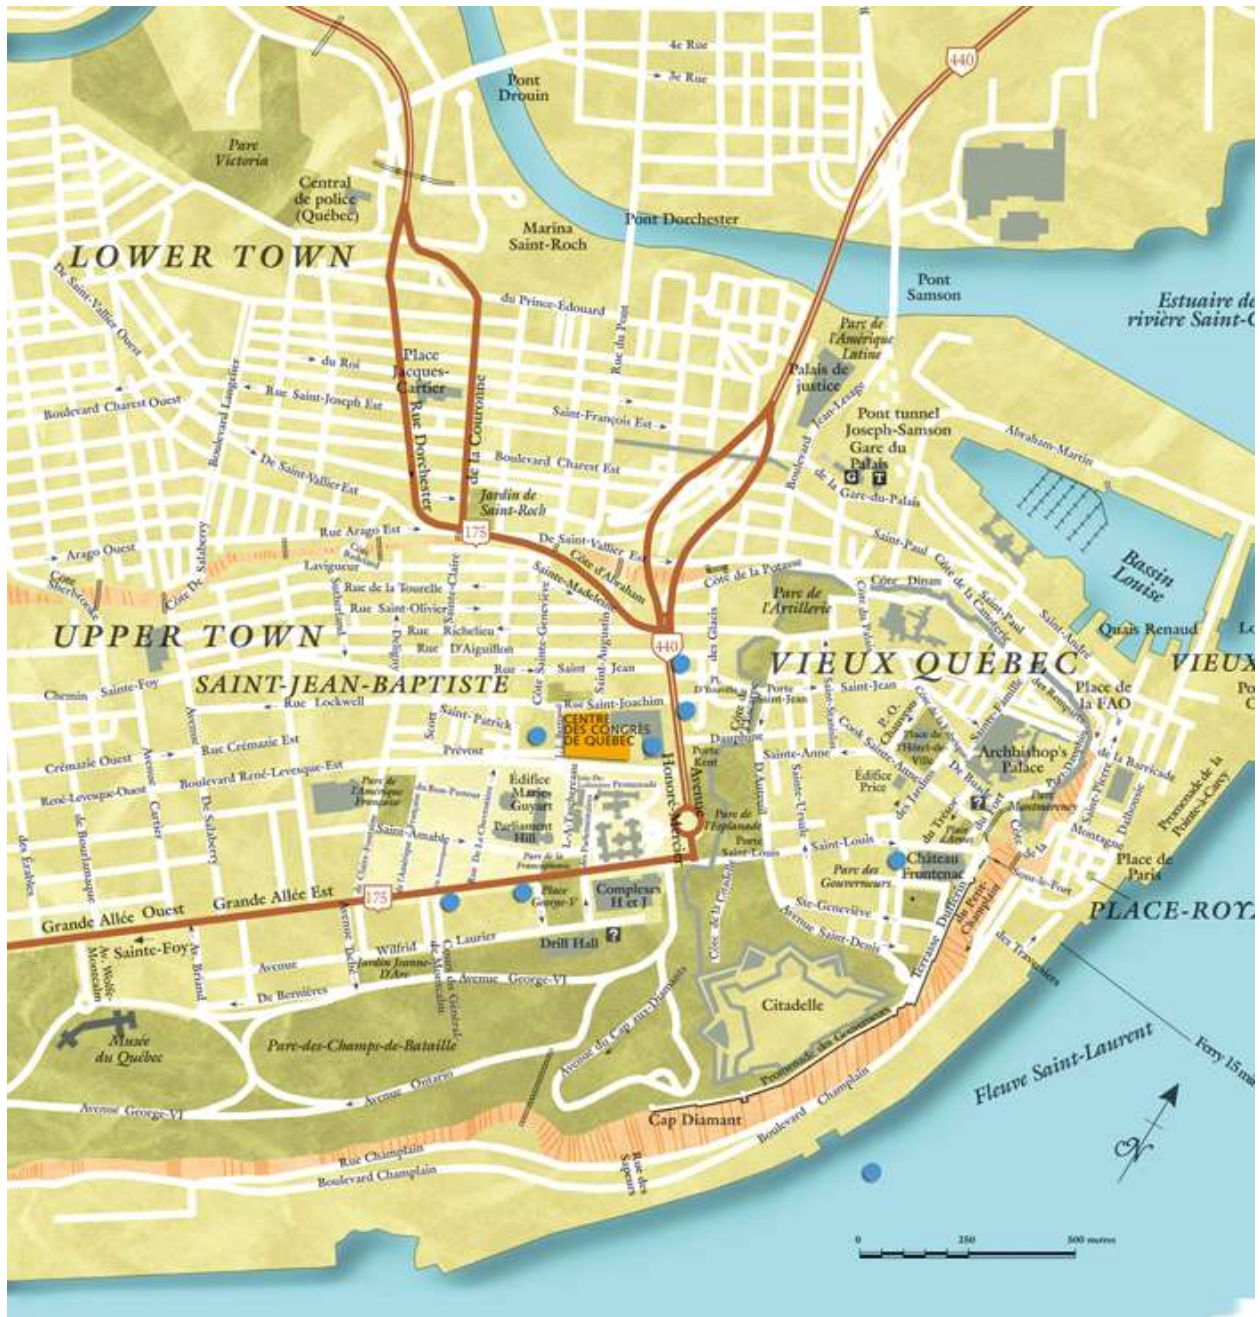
4e Rue
3e Rue
Pont Drouin
440
Parc Victoria
Central de police (Québec)
Marina Saint-Roch
Pont Dorchester
LOWER TOWN
Pont Samson
Estuaire de la rivière Saint-C
De Saint-Vallier Ouest
du Prince-Édouard
Parc de l'Amérique Latine
du Roi
Place Jacques-Cartier
Rue du Pont
Palais de justice
Rue Saint-Joseph Est
Boulevard Charest Ouest
Boulevard Langelier
Rue Dorchester
de la Couronne
Saint-François Est
Pont tunnel Joseph-Samson
Gare du Palais
Boulevard Jean-Lesage
Abraham-Martin
De Saint-Vallier Est
Boulevard Charest Est
de la Gare-du-Palais
Jardin de Saint-Roch
Rue Arago Est
175
Arago Ouest
Côte De Salaberry
De Saint-Vallier Est
Côte d'Abraham
Saint-Paul
Bassin Louise
Côte Sherbrooke
Lavigueur
Côte de la Potasse
Rue de la Tourelle
Saint-Claire
Sainte-Madeleine
Parc de l'Artillerie
Côte Dinan
Côte de la Canoterie
Saint-Paul
Saint-André
Rue Saint-Olivier
Côte Sainte-Geneviève
Quais Renaud
UPPER TOWN
Rue Richelieu
Rue D'Aiguillon
Saint-Augustin
des Glacis
Côte du Palais
440
Rue Saint Jean
VIEUX QUÉBEC
VIEUX
Chemin Sainte-Foy
SAINT-JEAN-BAPTISTE
Porte Saint-Jean
Saint-Jean
Place de la FAO
Rue Lockwell
Rue Saint-Joachim
Saint-Patrick
CENTRE DES CONGRÈS DE QUÉBEC
Dauphine
Côte de la Fabrique
Crémazie Ouest
Rue Crémazie Est
Prévost
Porte Kent
Sainte-Anne
Archbishop's Palace
de la Barricade
Boulevard René-Levesque Est
René-Levesque Ouest
Édifice Marie-Guyart
Honoré-Mercier
Avenue
Édifice Price
Parc Montmorency
Promenade de la Pointe-à-Carcy
Parc de l'Amérique Française
Parliament Hill
Parc de l'Esplanade
Porte Saint-Louis
Saint-Louis
Château Frontenac
Place de Paris
Saint-Amable
Parc des Gouverneurs
Grande Allée Ouest
Grande Allée Est
175
Place George-V
Complexes H et I
Ste-Geneviève
Terrasse Dufferin
PLACE-ROYA
Sainte-Foy
Laurier
Drill Hall
Avenue Saint-Denis
des Traversiers
Avenue
Wilfrid
Jardin Jeanne-d'Arc
Avenue George-VI
De Bernières
Citadelle
Musée du Québec
Parc-des-Champs-de-Bataille
Avenue Ontario
Avenue du Cap-aux-Diamants
Promenade des Gouverneurs
Fleuve Saint-Laurent
Ferry 15 m
Avenue George-VI
Cap Diamant
Boulevard Champlain
Rue Champlain
Boulevard Champlain
Rue des Sapeurs
N
0 250 500 metres